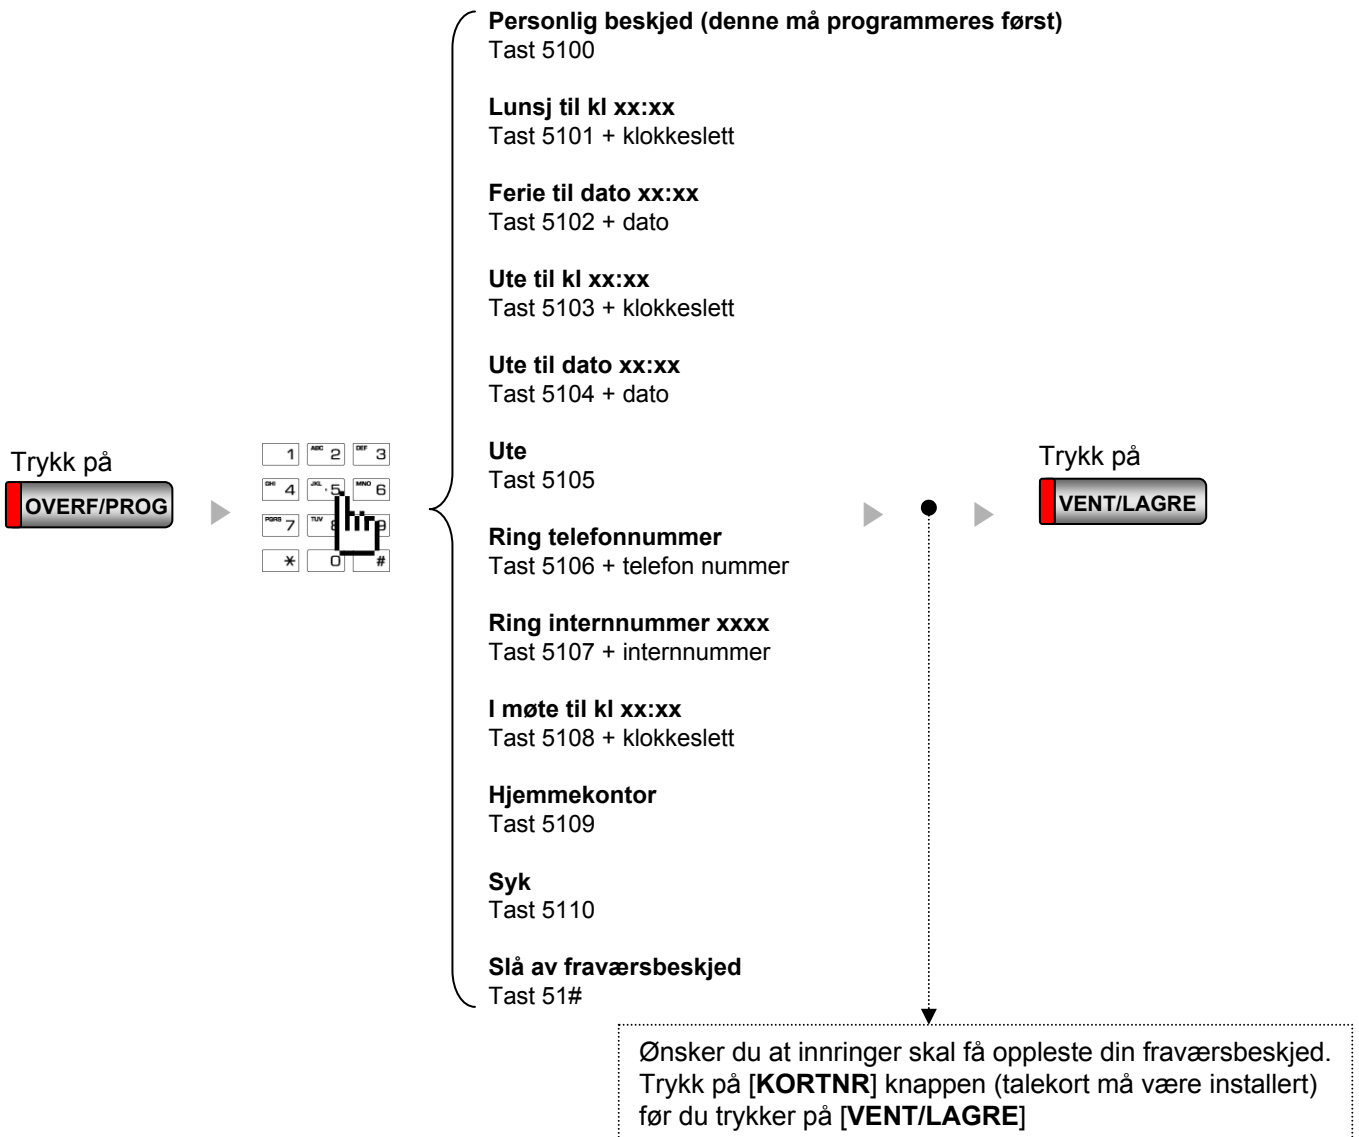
Trykk på
OVERF/PROG

1 ABC 2 DEF 3
GHI 4 JKL 5 MNO 6
PQRS 7 TUV 8 9
* 0 #

Personlig beskjed (denne må programmeres først)
Tast 5100

Lunsj til kl xx:xx
Tast 5101 + klokkeslett

Ferie til dato xx:xx
Tast 5102 + dato

Ute til kl xx:xx
Tast 5103 + klokkeslett

Ute til dato xx:xx
Tast 5104 + dato

Ute
Tast 5105

Ring telefonnummer
Tast 5106 + telefon nummer

Ring internnummer xxxx
Tast 5107 + internnummer

I møte til kl xx:xx
Tast 5108 + klokkeslett

Hjemmekontor
Tast 5109

Syk
Tast 5110

Slå av fraværsbeskjed
Tast 51#

Trykk på
VENT/LAGRE

Ønsker du at innringer skal få oppleste din fraværsbeskjed. Trykk på [KORTNR] knappen (talekort må være installert) før du trykker på [VENT/LAGRE]